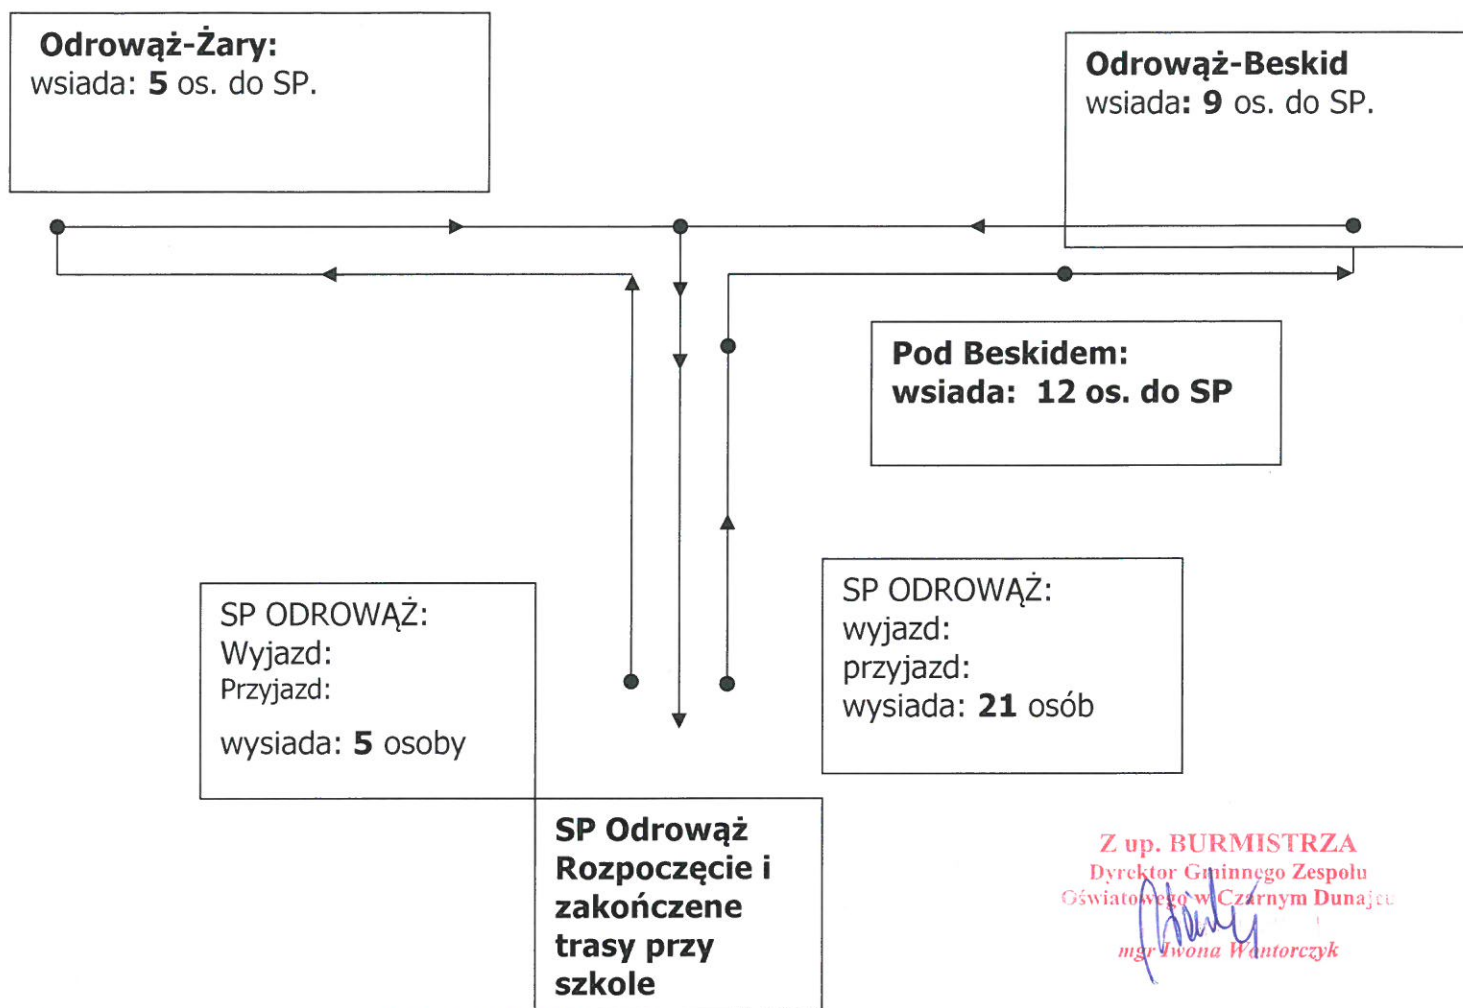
Odrowąż-Żary:
wsiada: 5 os. do SP.

Odrowąż-Beskid
wsiada: 9 os. do SP.

Pod Beskidem:
wsiada: 12 os. do SP

SP ODROWĄŻ:
Wyjazd:
Przyjazd:
wysiada: 5 osoby

SP ODROWĄŻ:
wyjazd:
przyjazd:
wysiada: 21 osób

SP Odrowąż
Rozpoczęcie i zakończene trasy przy szkole

Z up. BURMISTRZA
Dyrektor Gminnego Zespołu Oświatowego w Czarnym Dunajcu
mgr Iwona Wantorczyk